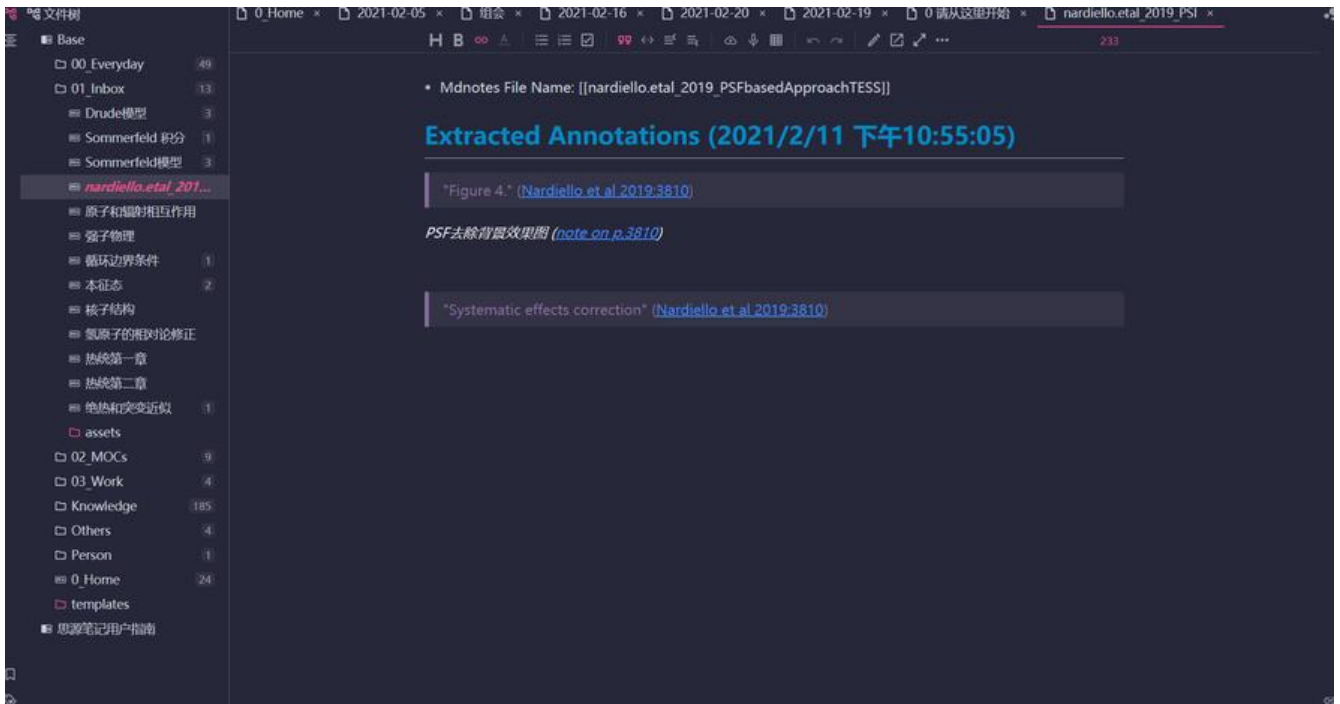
文件树
Base
00_Everyday 49
01_Inbox 13
Drude模型 3
Sommerfeld 积分 1
Sommerfeld模型 3
nardiello.etal_201...
原子和辐射相互作用
强子物理
循环边界条件 1
本征态 2
核子结构
氢原子的相对论修正
热统第一章
热统第二章
绝热和突变近似 1
assets
02_MOCs 9
03_Work 4
Knowledge 185
Others 4
Person 1
0_Home 24
templates
思源笔记用户指南

0_Home × 2021-02-05 × 组会 × 2021-02-16 × 2021-02-20 × 2021-02-19 × 0 请从这里开始 × nardiello.etal_2019_PSI ×

H B 233

• Mdnotes File Name: [[nardiello.etal_2019_PSFbasedApproachTESS]]

Extracted Annotations (2021/2/11 下午10:55:05)

"Figure 4." (Nardiello et al 2019:3810)

PSF去除背景效果图 (note on p.3810)

"Systematic effects correction" (Nardiello et al 2019:3810)